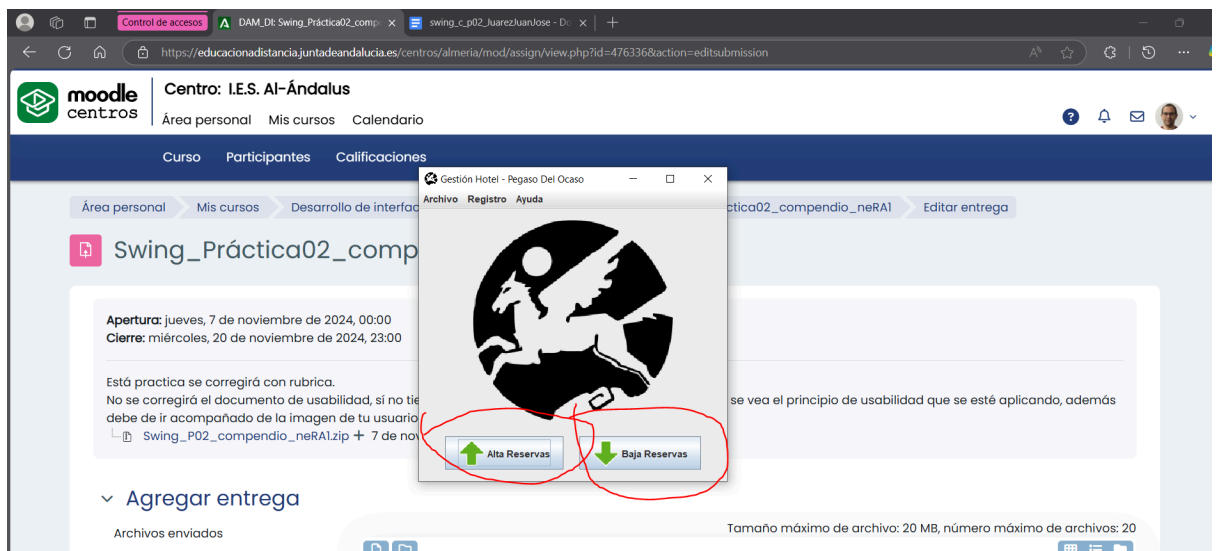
Control de accesos
DAM_DI: Swing_Práctica02_comp
swing_c_p02_JuarezJuanJose - Do
https://educacionadistancia.juntadeandalucia.es/centros/almeria/mod/assign/view.php?id=476336&action=editsubmission

moodle centros
Centro: I.E.S. Al-Ándalus
Área personal Mis cursos Calendario

Curso Participantes Calificaciones

Área personal Mis cursos Desarrollo de interfac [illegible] ctica02_compendio_neRA1 Editar entrega

Swing_Práctica02_comp

Apertura: jueves, 7 de noviembre de 2024, 00:00
Cierre: miércoles, 20 de noviembre de 2024, 23:00

Está practica se corregirá con rubrica.
No se corregirá el documento de usabilidad, sí no tie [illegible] se vea el principio de usabilidad que se esté aplicando, además debe de ir acompañado de la imagen de tu usuario
Swing_P02_compendio_neRA1.zip 7 de nov

Agregar entrega

Archivos enviados
Tamaño máximo de archivo: 20 MB, número máximo de archivos: 20

Gestión Hotel - Pegaso Del Ocaso
Archivo Registro Ayuda
Alta Reservas
Baja Reservas